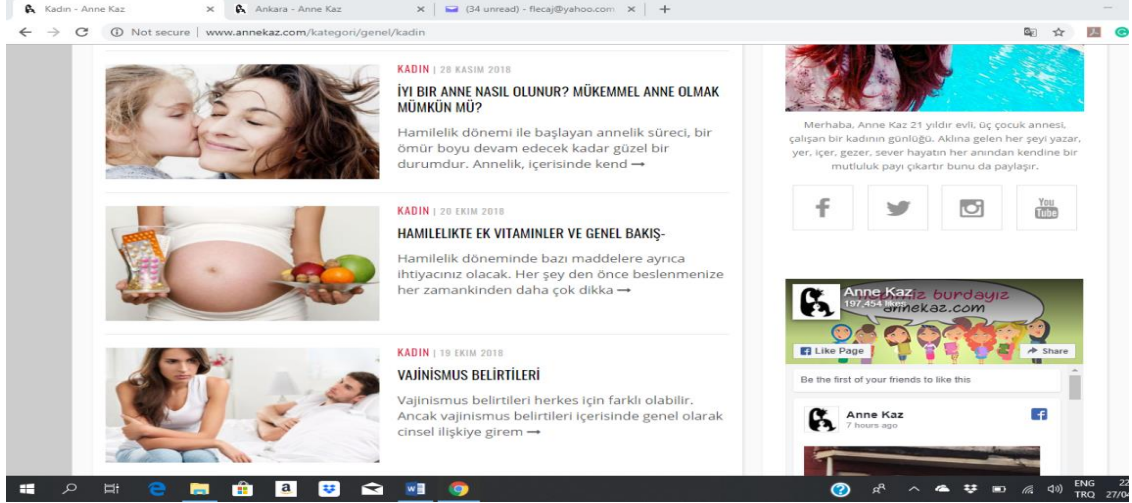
Kadın - Anne Kaz × Ankara - Anne Kaz × (34 unread) - flecaj@yahoo.com × +

Not secure | www.annekaz.com/kategori/genel/kadin

KADIN | 28 KASIM 2018

İYI BIR ANNE NASIL OLUNUR? MÜKEMMEL ANNE OLMAK MÜMKÜN MÜ?

Hamilelik dönemi ile başlayan annelik süreci, bir ömür boyu devam edecek kadar güzel bir durumdur. Annelik, içerisinde kend ⟶

KADIN | 20 EKIM 2018

HAMILELIKTE EK VITAMINLER VE GENEL BAKIŞ-

Hamilelik döneminde bazı maddelere ayrıca ihtiyacınız olacak. Her şey den önce beslenmenize her zamankinden daha çok dikka ⟶

KADIN | 19 EKIM 2018

VAJINISMUS BELIRTILERI

Vajinismus belirtileri herkes için farklı olabilir. Ancak vajinismus belirtileri içerisinde genel olarak cinsel ilişkiye girem ⟶

Merhaba, Anne Kaz 21 yıldır evli, üç çocuk annesi, çalışan bir kadının günlüğü. Aklına gelen her şeyi yazar, yer, içer, gezer, sever hayatın her anından kendine bir mutluluk payı çıkartır bunu da paylaşır.

You Tube

Anne Kaz
197,454 likes
biz burdayız
annekaz.com
Like Page
Share

Be the first of your friends to like this

Anne Kaz
7 hours ago

ENG TRQ 22 27/0